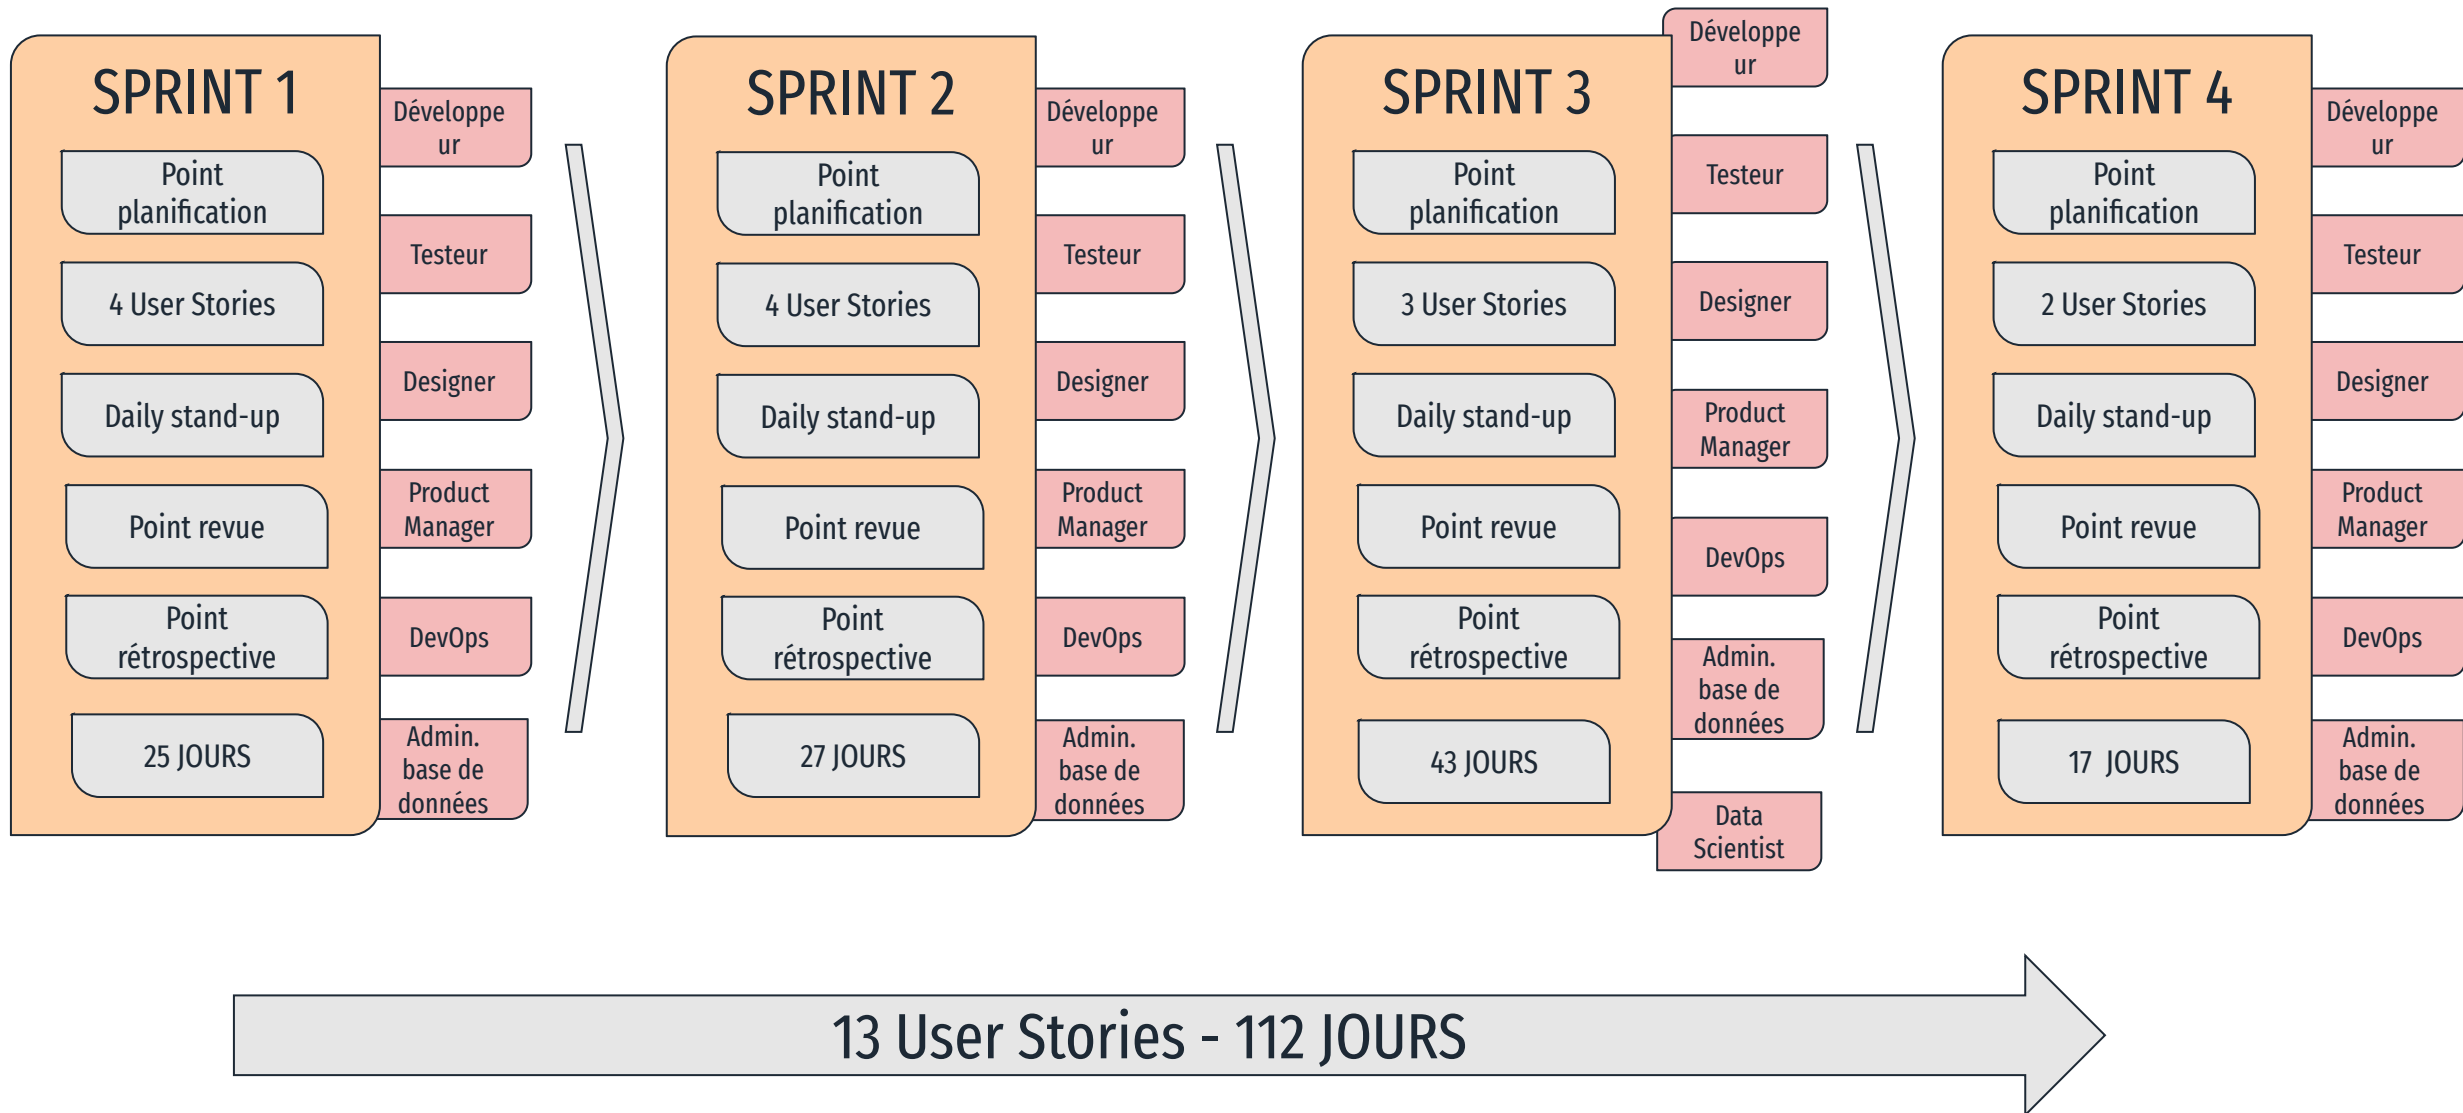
SPRINT 1

Point planification

4 User Stories

Daily stand-up

Point revue

Point rétrospective

25 JOURS

Développe ur

Testeur

Designer

Product Manager

DevOps

Admin. base de données

SPRINT 2

Point planification

4 User Stories

Daily stand-up

Point revue

Point rétrospective

27 JOURS

Développe ur

Testeur

Designer

Product Manager

DevOps

Admin. base de données

SPRINT 3

Point planification

3 User Stories

Daily stand-up

Point revue

Point rétrospective

43 JOURS

Développe ur

Testeur

Designer

Product Manager

DevOps

Admin. base de données

Data Scientist

SPRINT 4

Point planification

2 User Stories

Daily stand-up

Point revue

Point rétrospective

17 JOURS

Développe ur

Testeur

Designer

Product Manager

DevOps

Admin. base de données

13 User Stories - 112 JOURS